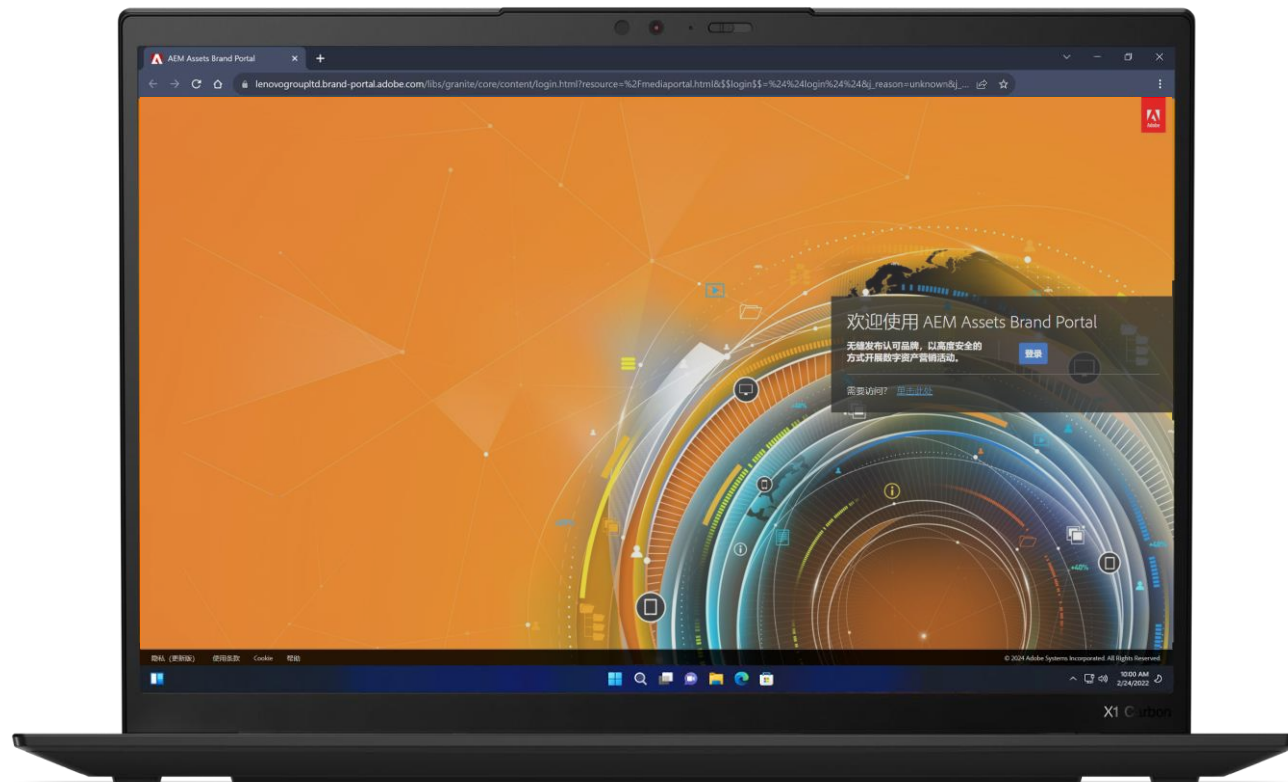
AEM Assets Brand Portal

lenovogroupltd.brand-portal.adobe.com/libs/granite/core/content/login.html?resource=%2Fmediaportal.html&$$login$$=%24%24login%24%24&j_reason=unknown&j_...

Adobe

欢迎使用 AEM Assets Brand Portal

无缝发布认可品牌，以高度安全的方式开展数字资产营销活动。

登录

需要访问? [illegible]

+40%

+40%

+40%

隐私（更新版） 使用条款 Cookie 帮助

© 2024 Adobe Systems Incorporated. All Rights Reserved

10:00 AM
2/24/2022

X1 Carbon